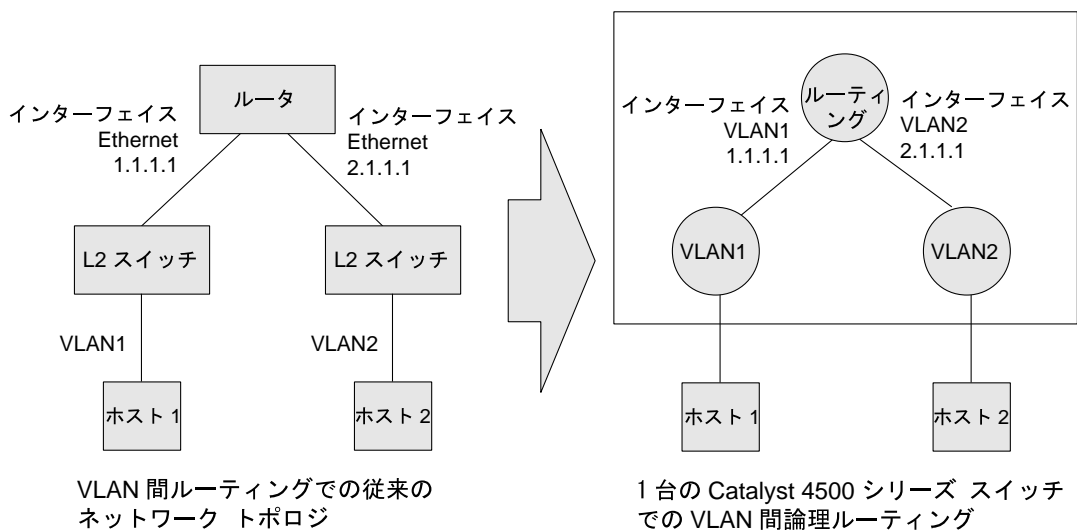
ルータ

インターフェイス
Ethernet
1.1.1.1

インターフェイス
Ethernet
2.1.1.1

L2 スイッチ

L2 スイッチ

VLAN1

VLAN2

ホスト 1

ホスト 2

VLAN 間ルーティングでの従来のネットワーク トポロジ

ルーティング

インターフェイス
VLAN1
1.1.1.1

インターフェイス
VLAN2
2.1.1.1

VLAN1

VLAN2

ホスト 1

ホスト 2

1 台の Catalyst 4500 シリーズ スイッチでの VLAN 間論理ルーティング